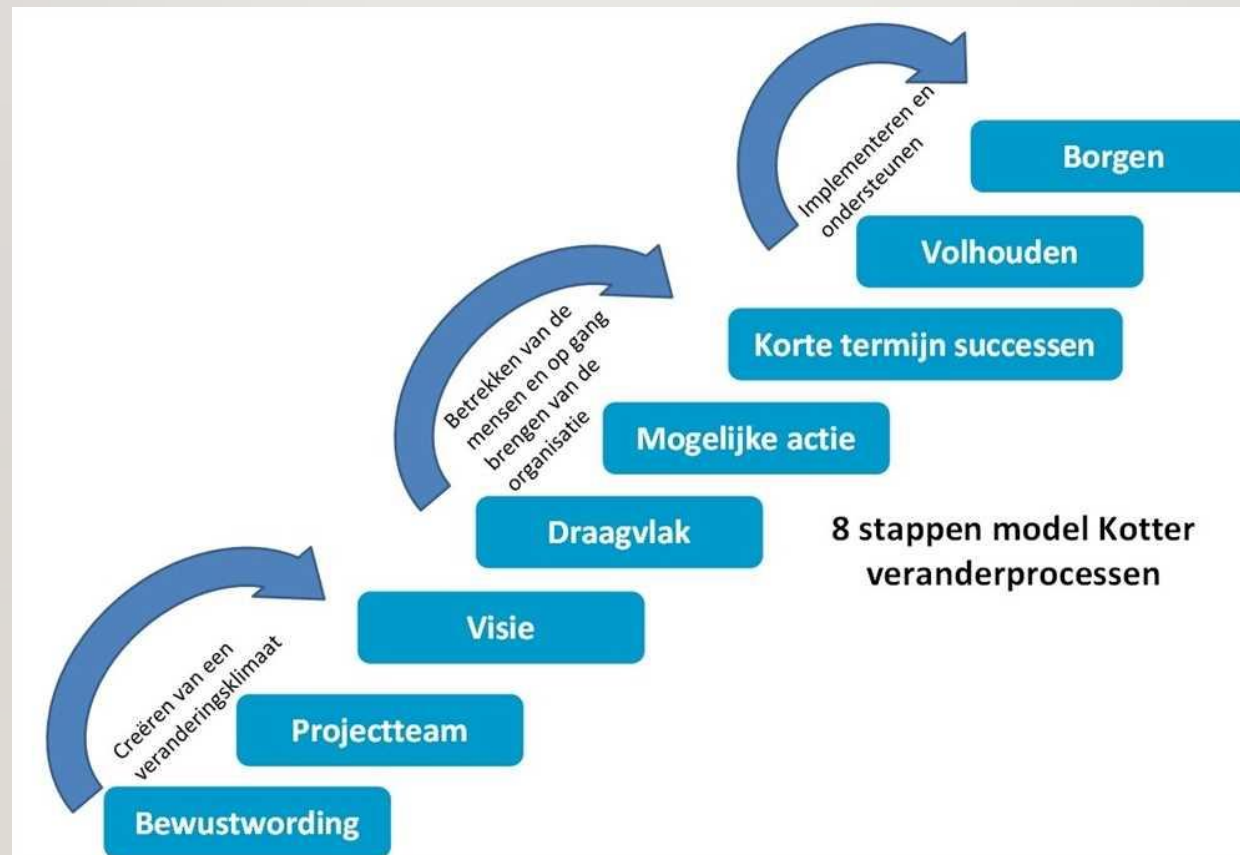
Implementeren en ondersteunen

Borgen

Volhouden

Betrekken van de mensen en op gang brengen van de organisatie

Korte termijn successen

Mogelijke actie

Draagvlak

8 stappen model Kotter veranderprocessen

Creëren van een veranderingsklimaat

Visie

Projectteam

Bewustwording